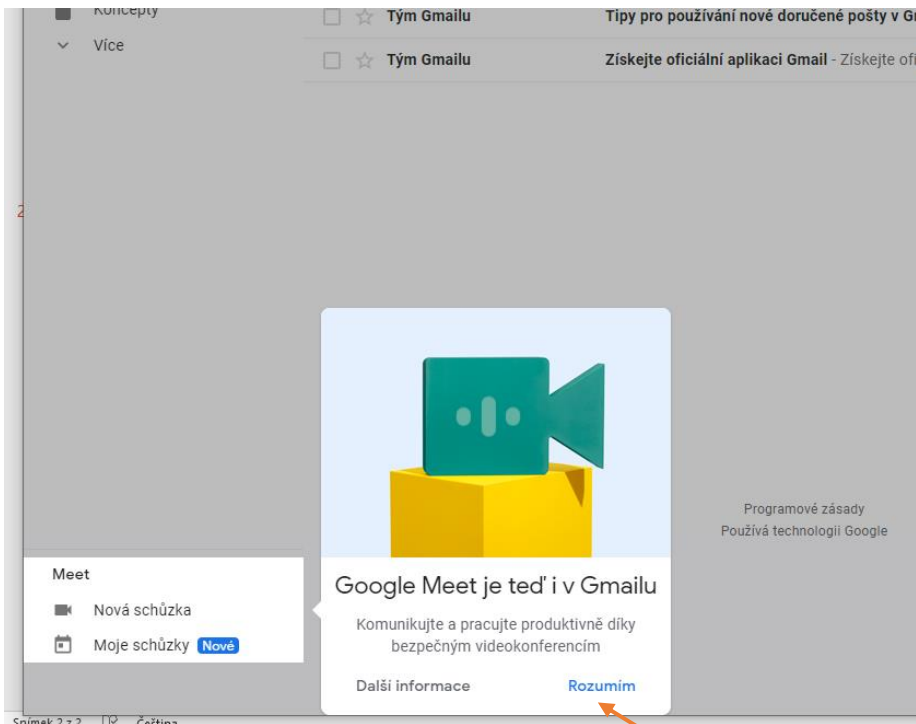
Koncepty
Více

Tým Gmailu	Tipy pro používání nové doručené pošty v G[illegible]
Tým Gmailu	Získejte oficiální aplikaci Gmail - Získejte ofi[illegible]

2

Programové zásady
Používá technologii Google

Meet
Nová schůzka
Moje schůzky Nové

Google Meet je teď i v Gmailu

Komunikujte a pracujte produktivně díky bezpečným videokonferencím

Další informace
Rozumím

Snímek 2 z 2
Čeština